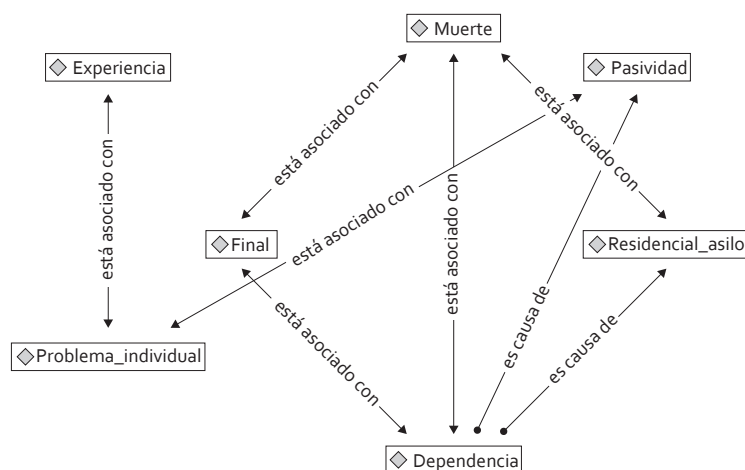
◇ Muerte

◇ Experiencia

◇ Pasividad

está asociado con

está asociado con

está asociado con

está asociado con

◇ Final

está asociado con

◇ Residencial_asilo

está asociado con

es causa de

es causa de

◇ Problema_individual

está asociado con

◇ Dependencia